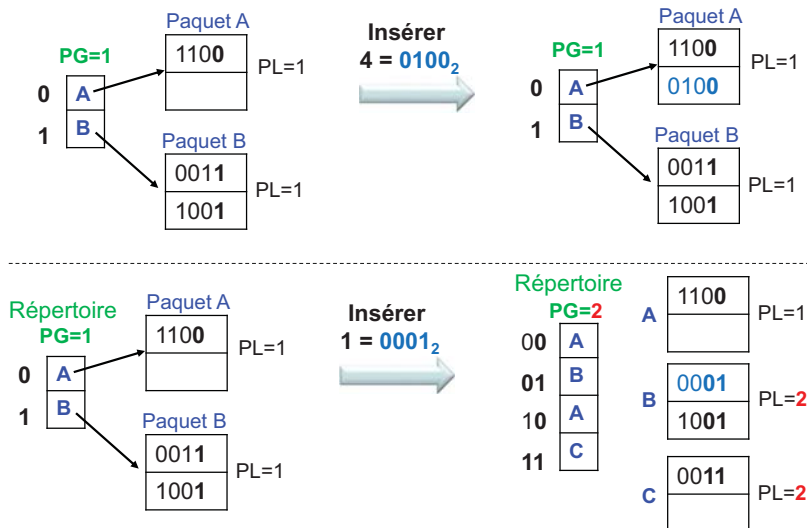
Paquet A
PG=1
0 A
1 B
1100
PL=1
Paquet B
0011
1001
PL=1

Insérer
4 = $0100_2$

Paquet A
PG=1
0 A
1 B
1100
0100
PL=1
Paquet B
0011
1001
PL=1

Répertoire
PG=1
0 A
1 B
Paquet A
1100
PL=1
Paquet B
0011
1001
PL=1

Insérer
1 = $0001_2$

Répertoire
PG=2
00 A
01 B
10 A
11 C

A
1100
PL=1
B
0001
1001
PL=2
C
0011
PL=2